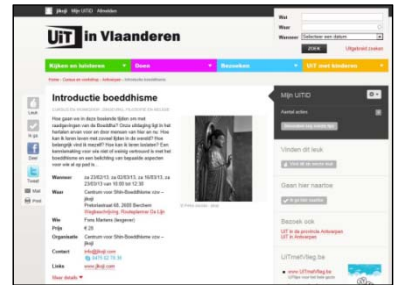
jkoji Mijn UiTID Afmelden

UiT in Vlaanderen

Wat
Waar
Wanneer Selecteer een datum
Zoek Uitgebreid zoeken

Kijken en luisteren Doen Bezoeken UiT met kinderen

Introductie boeddhisme

Like

Tweet

Mail

Print

Hoe gaan we in deze boeiende tijden om met raadgevingen van de Boeddha? Onze uitdaging ligt in het hertalen ervan voor en door mensen van hier en nu. Hoe kan ik leren leven met zoveel lijden in de wereld? Hoe belangrijk vind ik mezelf? Hoe kan ik leren loslaten? Een kennismaking voor wie niet of weinig vertrouwd is met het boeddhisme en een toelichting van kapitale aspecten voor wie al op pad is.

Wanneer za 23/02/13, za 02/03/13, za 16/03/13, za 23/03/13 van 10.00 tot 12.30

Waar Centrum voor Shin-Boeddhisme vzw - jkoji
Wegbeschrijving

Wie Frans Martens (Jangame)

Prijs € 25

Organisatie Centrum voor Shin-Boeddhisme vzw - jkoji

Contact info@jkoji.be

Links www.jkoji.be

Meer details

Mijn UiTID

Vinden dit leuk

Gaan hier naartoe

Bezoek ook
UiT in de provincie Antwerpen
UiT in Antwerpen

UiTmetVlieg.be
www.UiTmetVlieg.be